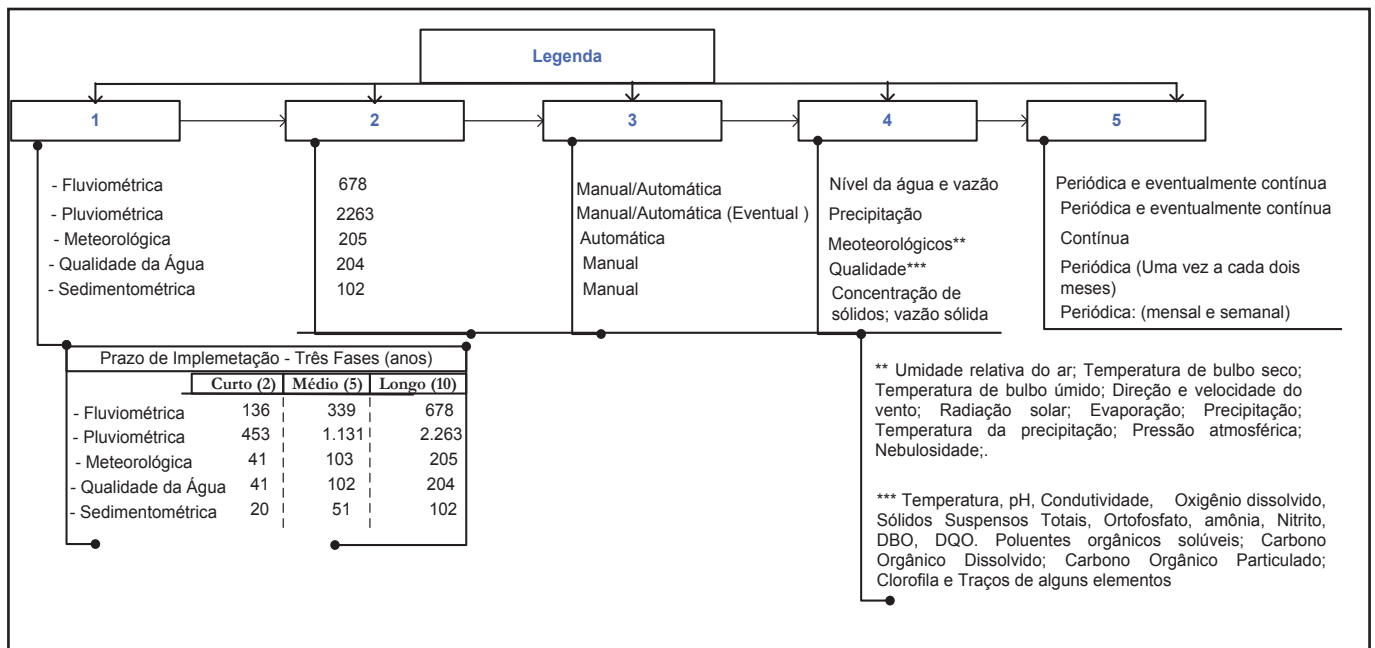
Legenda

1

2

3

4

5

- Fluviométrica
- Pluviométrica
- Meteorológica
- Qualidade da Água
- Sedimentométrica

678
2263
205
204
102

Manual/Automática
Manual/Automática (Eventual )
Automática
Manual
Manual

Nível da água e vazão
Precipitação
Meoteorológicos**
Qualidade***
Concentração de sólidos; vazão sólida

Periódica e eventualmente contínua
Periódica e eventualmente contínua
Contínua
Periódica (Uma vez a cada dois meses)
Periódica: (mensal e semanal)

Prazo de Implemetação - Três Fases (anos)

| | Curto (2) | Médio (5) | Longo (10) |
|---|---|---|---|
| - Fluviométrica | 136 | 339 | 678 |
| - Pluviométrica | 453 | 1.131 | 2.263 |
| - Meteorológica | 41 | 103 | 205 |
| - Qualidade da Água | 41 | 102 | 204 |
| - Sedimentométrica | 20 | 51 | 102 |

** Umidade relativa do ar; Temperatura de bulbo seco; Temperatura de bulbo úmido; Direção e velocidade do vento; Radiação solar; Evaporação; Precipitação; Temperatura da precipitação; Pressão atmosférica; Nebulosidade;.

*** Temperatura, pH, Condutividade, Oxigênio dissolvido, Sólidos Suspensos Totais, Ortofosfato, amônia, Nitrito, DBO, DQO. Poluentes orgânicos solúveis; Carbono Orgânico Dissolvido; Carbono Orgânico Particulado; Clorofila e Traços de alguns elementos